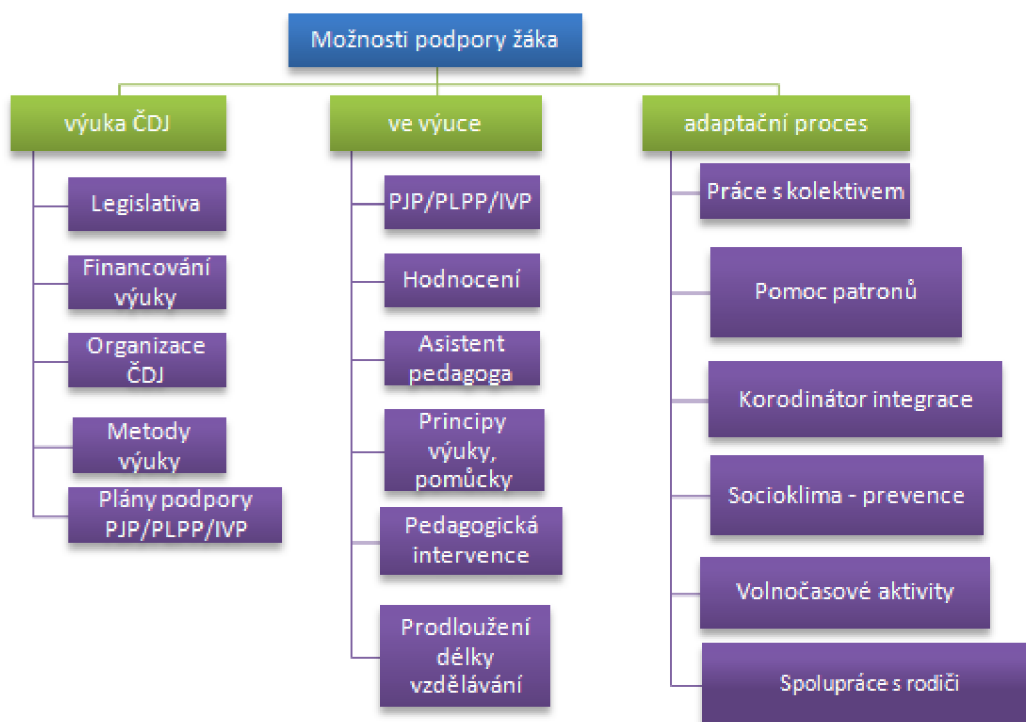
Možnosti podpory žáka

výuka ČDJ

Legislativa

Financování výuky

Organizace ČDJ

Metody výuky

Plány podpory PJP/PLPP/IVP

ve výuce

PJP/PLPP/IVP

Hodnocení

Asistent pedagoga

Principy výuky, pomůcky

Pedagogická intervence

Prodloužení délky vzdělávání

adaptační proces

Práce s kolektivem

Pomoc patronů

Korodinátor integrace

Socioklima - prevence

Volnočasové aktivity

Spolupráce s rodiči